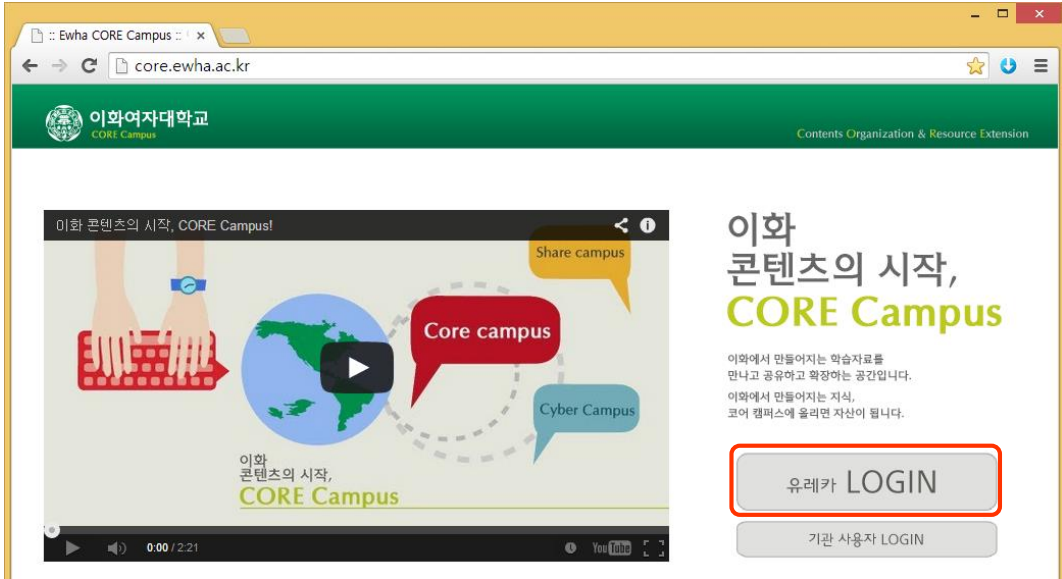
:: Ewha CORE Campus :: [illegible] ×

core.ewha.ac.kr

이화여자대학교
CORE Campus

Contents Organization & Resource Extension

이화 콘텐츠의 시작, CORE Campus!

Share campus

Core campus

Cyber Campus

이화
콘텐츠의 시작,
CORE Campus

0:00 / 2:21

YouTube

이화
콘텐츠의 시작,
CORE Campus

이화에서 만들어지는 학습자료를
만나고 공유하고 확장하는 공간입니다.
이화에서 만들어지는 지식,
코어 캠퍼스에 올리면 자산이 됩니다.

유레카 LOGIN

기관 사용자 LOGIN